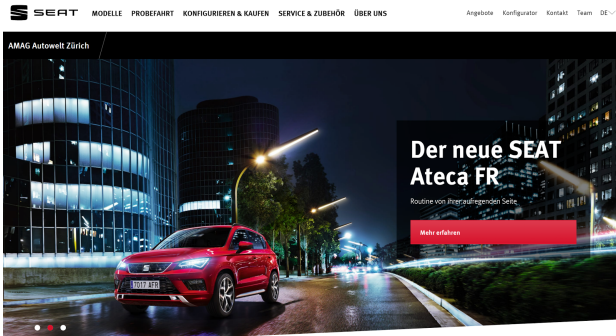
SEAT MODELLE PROBEFAHRT KONFIGURIEREN & KAUFEN SERVICE & ZUBEHÖR ÜBER UNS

Angebote Konfigurator Kontakt Team DE

AMAG Autowelt Zürich

Der neue SEAT Ateca FR

Routine von ihrer aufregenden Seite.

Mehr erfahren

7017 AFR